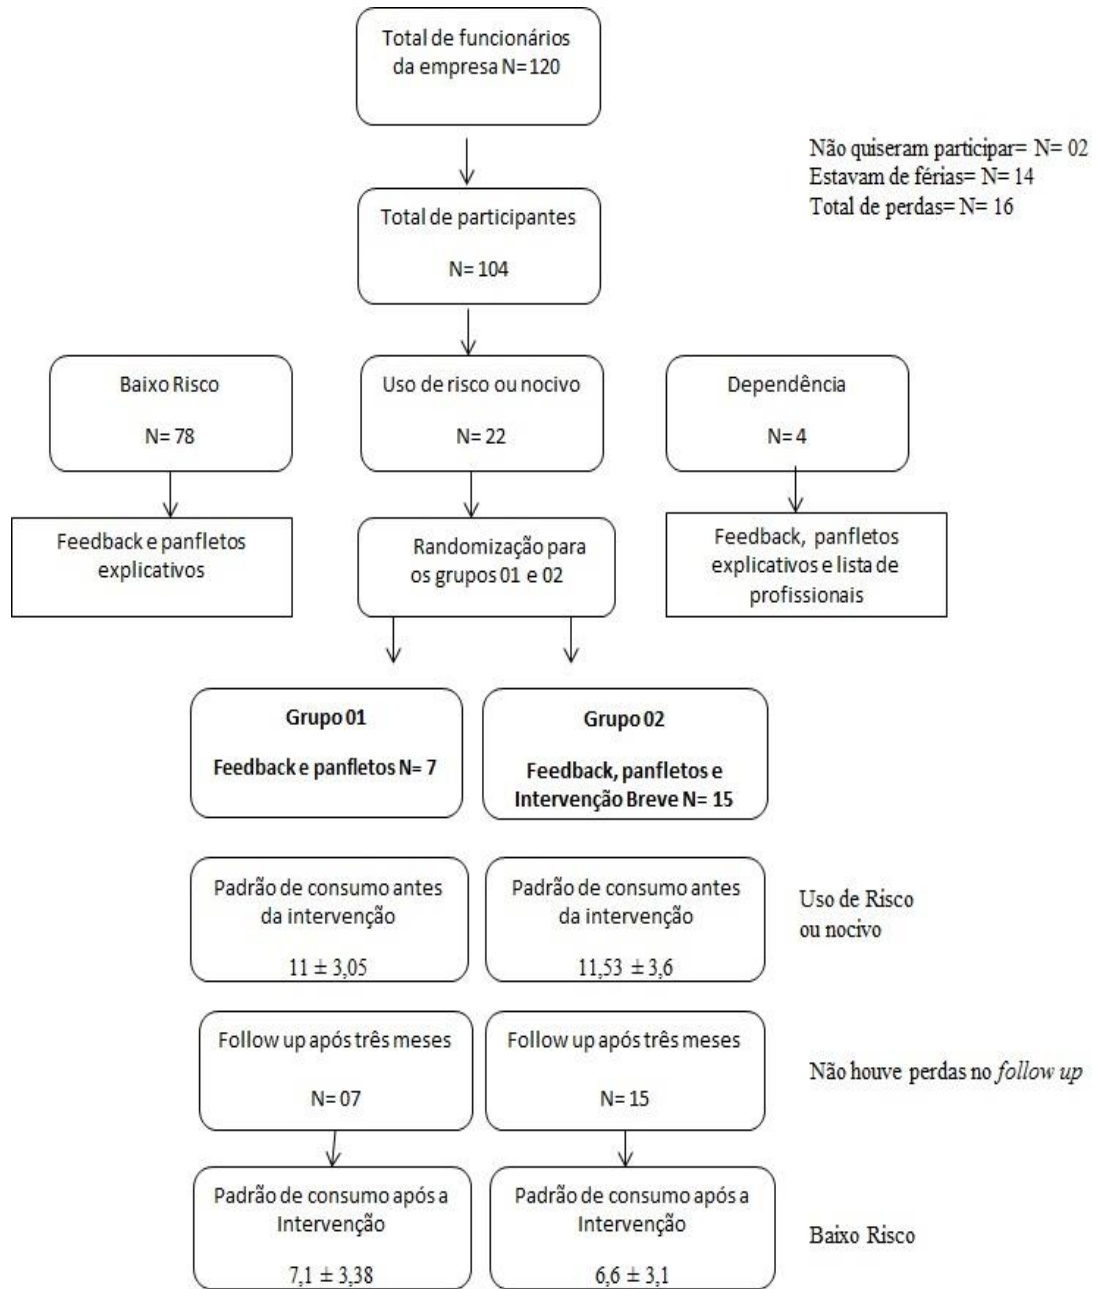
Total de funcionários da empresa N= 120

Não quiseram participar= N= 02
Estavam de férias= N= 14
Total de perdas= N= 16

Total de participantes

N= 104

Baixo Risco

N= 78

Uso de risco ou nocivo

N= 22

Dependência

N= 4

Feedback e panfletos explicativos

Randomização para os grupos 01 e 02

Feedback, panfletos explicativos e lista de profissionais

Grupo 01

Feedback e panfletos N= 7

Grupo 02

Feedback, panfletos e Intervenção Breve N= 15

Padrão de consumo antes da intervenção

$11 \pm 3,05$

Padrão de consumo antes da intervenção

$11,53 \pm 3,6$

Uso de Risco ou nocivo

Follow up após três meses

N= 07

Follow up após três meses

N= 15

Não houve perdas no follow up

Padrão de consumo após a Intervenção

$7,1 \pm 3,38$

Padrão de consumo após a Intervenção

$6,6 \pm 3,1$

Baixo Risco